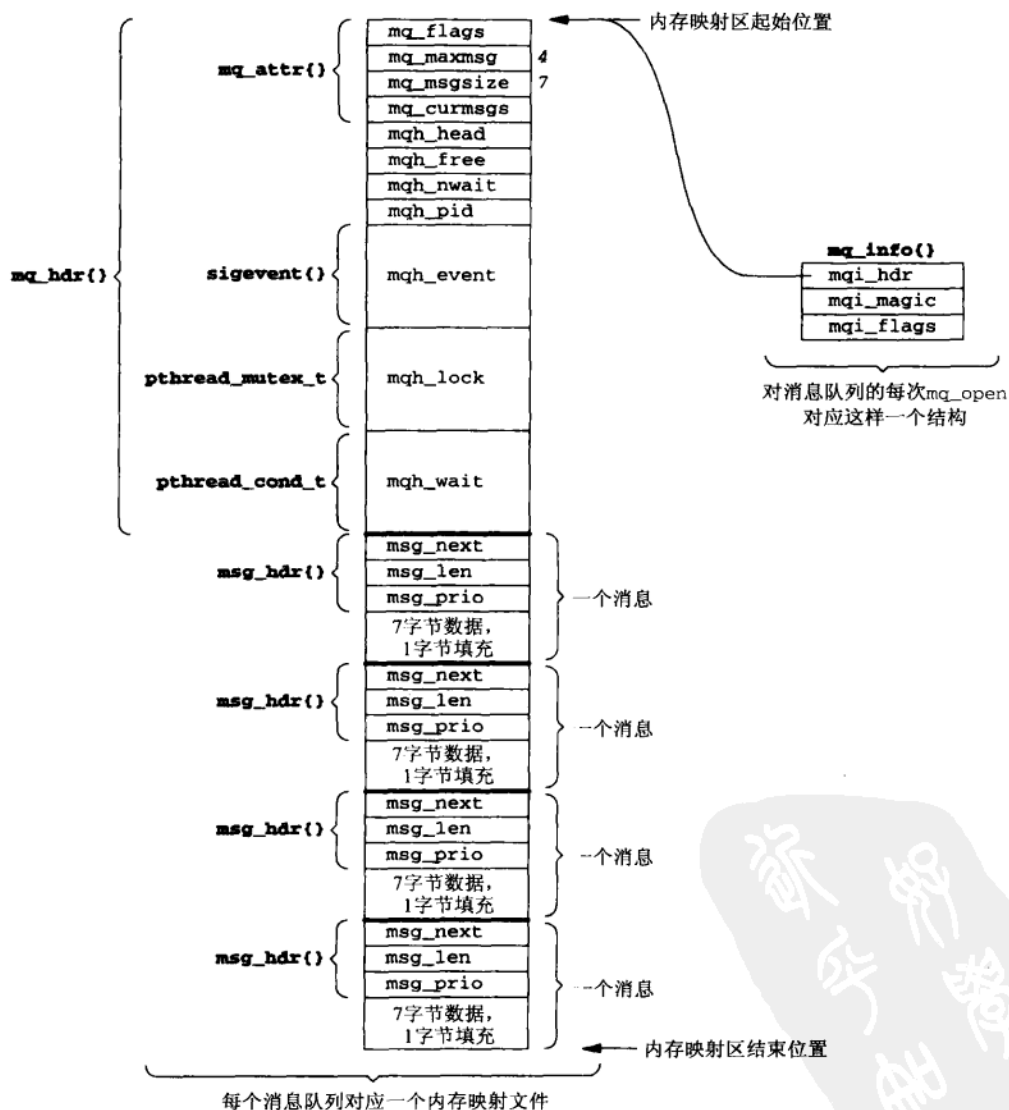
mq_flags
mq_maxmsg 4
mq_msgsize 7
mq_curmsgs
mqh_head
mqh_free
mqh_nwait
mqh_pid
mqh_event
mqh_lock
mqh_wait

内存映射区起始位置

mq_attr{}
mq_hdr{}
sigevent{}
pthread_mutex_t
pthread_cond_t

mq_info{}
mqi_hdr
mqi_magic
mqi_flags

对消息队列的每次mq_open对应这样一个结构

msg_hdr{}
msg_next
msg_len
msg_prio
7字节数据，1字节填充
一个消息

msg_hdr{}
msg_next
msg_len
msg_prio
7字节数据，1字节填充
一个消息

msg_hdr{}
msg_next
msg_len
msg_prio
7字节数据，1字节填充
一个消息

msg_hdr{}
msg_next
msg_len
msg_prio
7字节数据，1字节填充
一个消息

内存映射区结束位置

每个消息队列对应一个内存映射文件